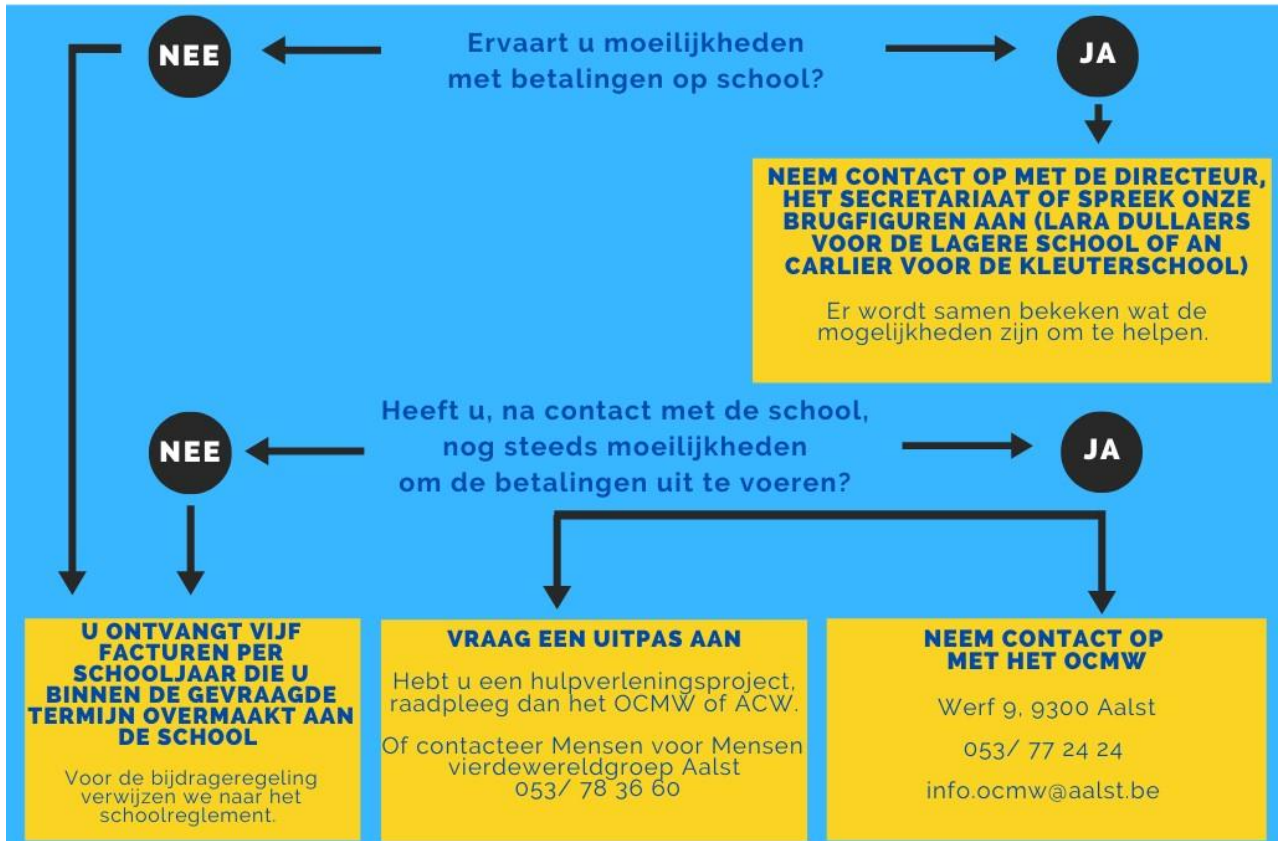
NEE

Ervaart u moeilijkheden met betalingen op school?

JA

NEEM CONTACT OP MET DE DIRECTEUR, HET SECRETARIAAT OF SPREEK ONZE BRUGFIGUREN AAN (LARA DULLAERS VOOR DE LAGERE SCHOOL OF AN CARLIER VOOR DE KLEUTERSCHOOL)

Er wordt samen bekeken wat de mogelijkheden zijn om te helpen.

NEE

Heeft u, na contact met de school, nog steeds moeilijkheden om de betalingen uit te voeren?

JA

U ONTVANGT VIJF FACTUREN PER SCHOOLJAAR DIE U BINNEN DE GEVRAAGDE TERMIJN OVERMAAKT AAN DE SCHOOL

Voor de bijdrageregeling verwijzen we naar het schoolreglement.

VRAAG EEN UITPAS AAN

Hebt u een hulpverleningsproject, raadpleeg dan het OCMW of ACW.

Of contacteer Mensen voor Mensen vierdewereldgroep Aalst 053/ 78 36 60

NEEM CONTACT OP MET HET OCMW

Werf 9, 9300 Aalst

053/ 77 24 24

info.ocmw@aalst.be